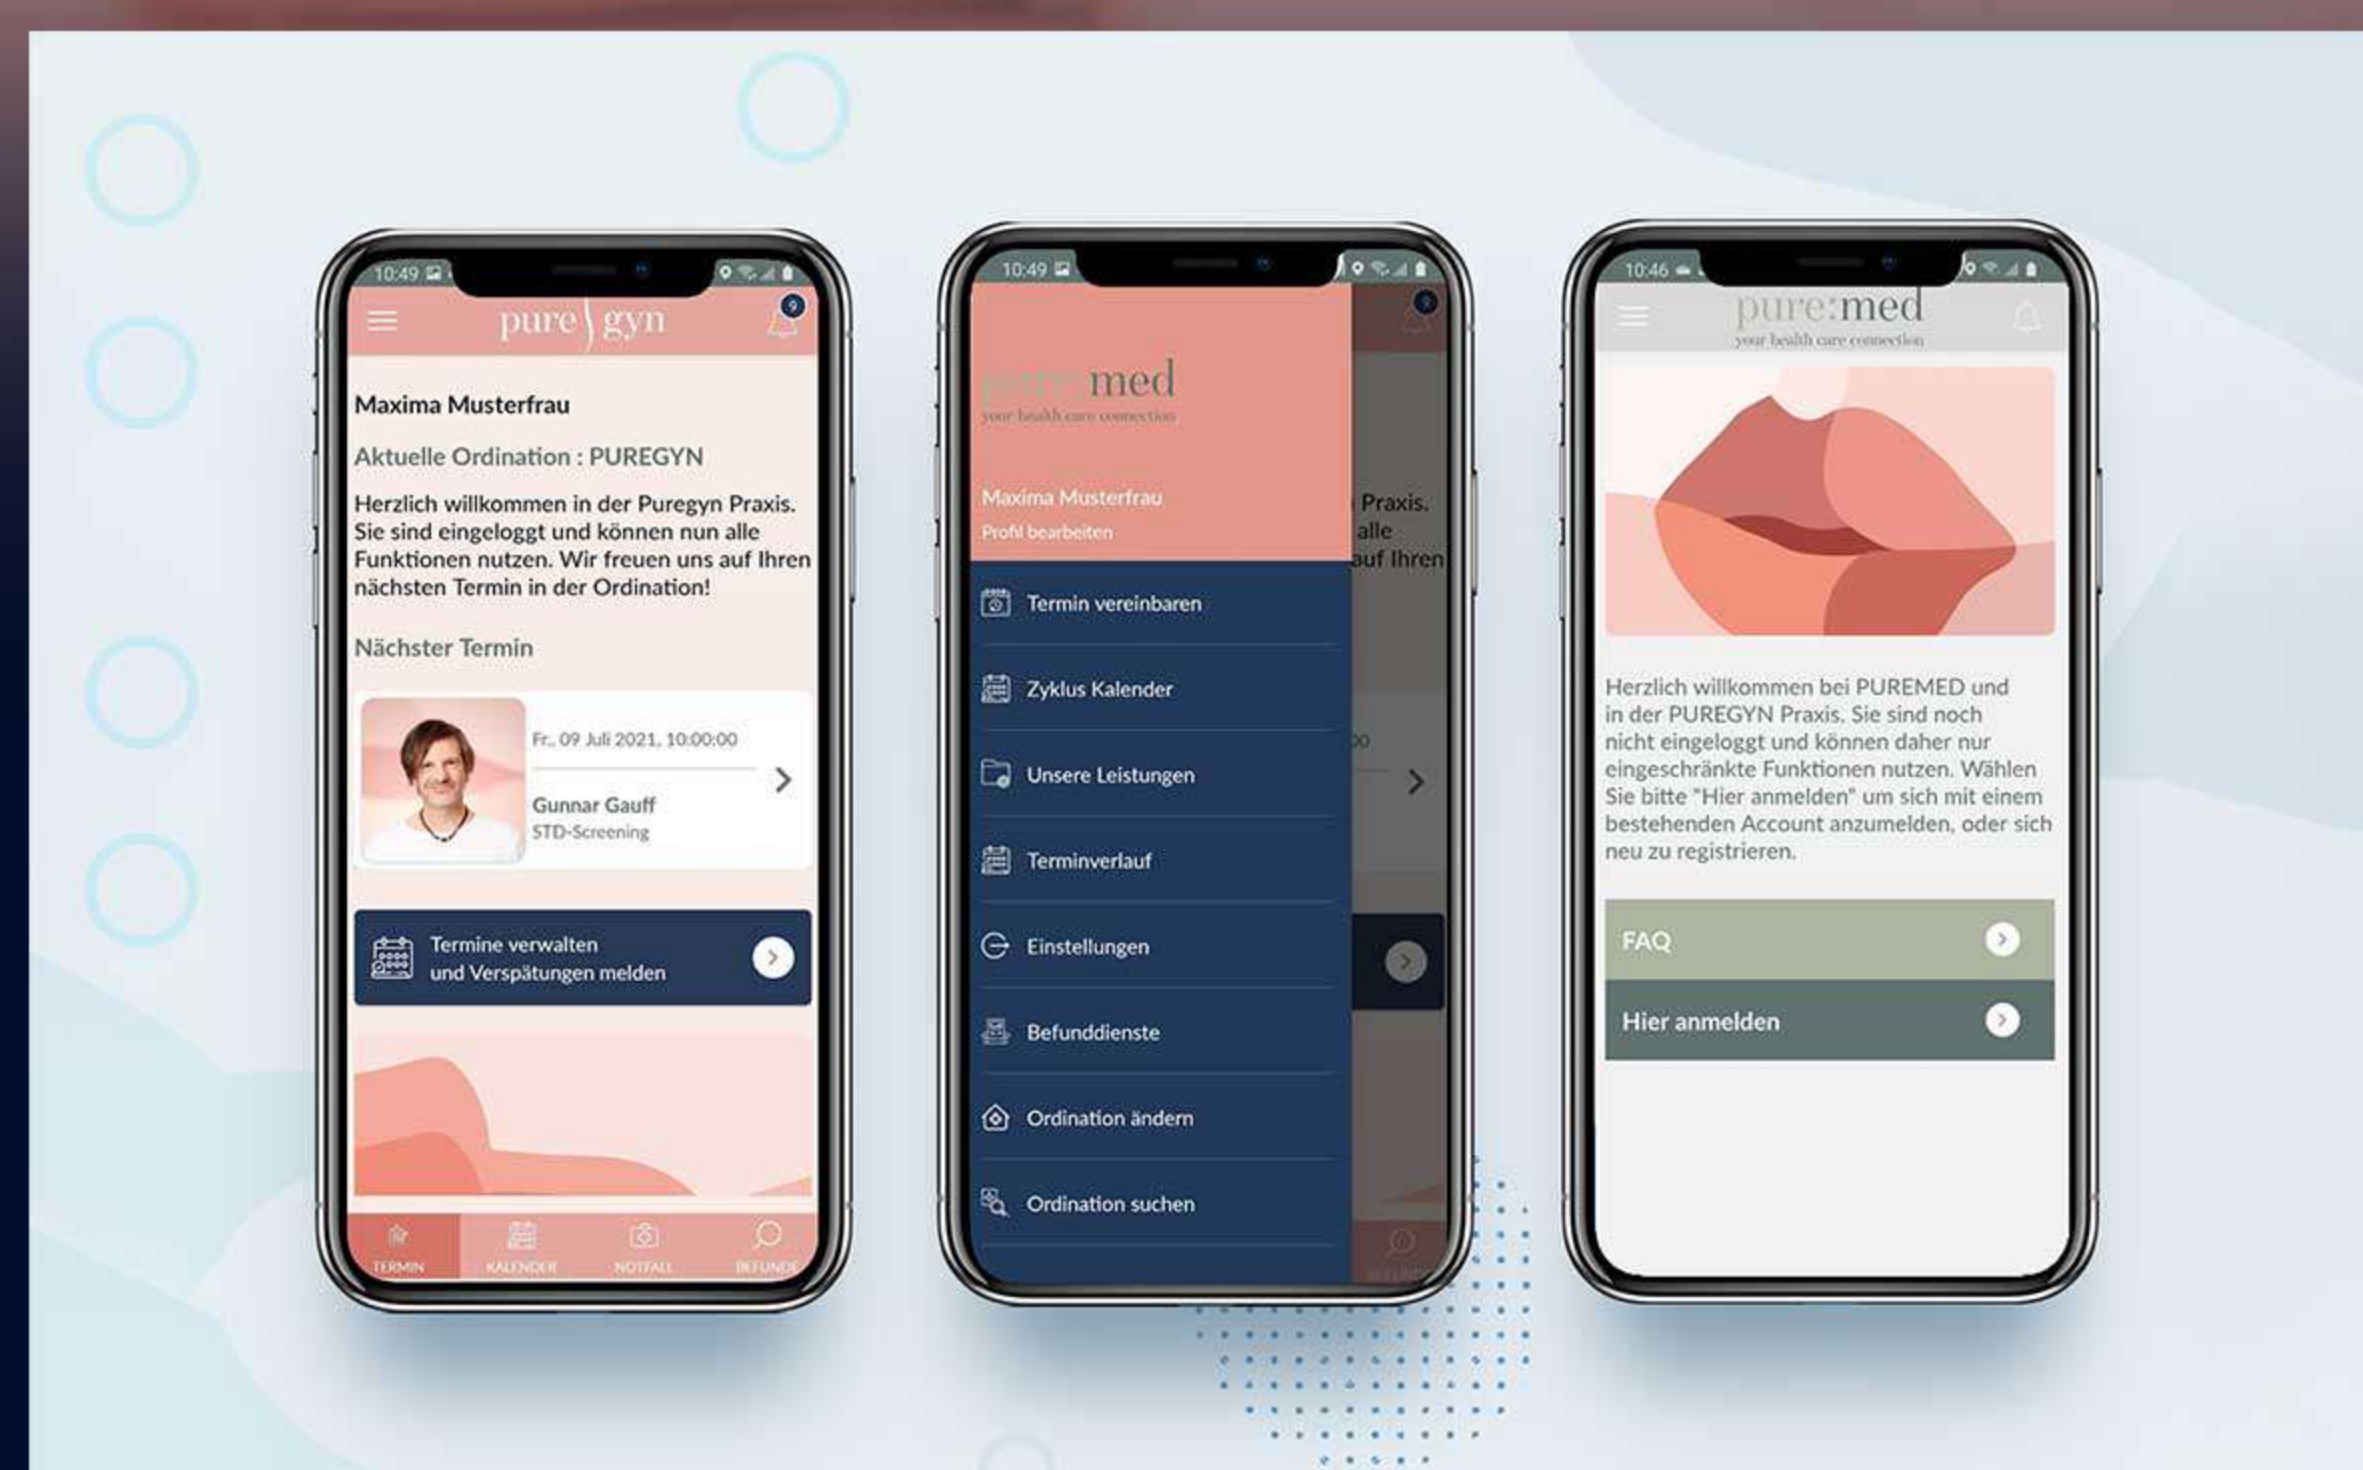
10:49

pure gyn

9

Maxima Musterfrau

Aktuelle Ordination : PUREGYN

Herzlich willkommen in der Puregyn Praxis. Sie sind eingeloggt und können nun alle Funktionen nutzen. Wir freuen uns auf Ihren nächsten Termin in der Ordination!

Nächster Termin

Fr., 09 Juli 2021, 10:00:00

Gunnar Gauff
STD-Screening

Termine verwalten und Verspätungen melden

TERMIN KALENDER NOTFALL BEFUNDE

10:49

pure:med
your health care connection

Maxima Musterfrau
Profil bearbeiten

Termin vereinbaren

Zyklus Kalender

Unsere Leistungen

Terminverlauf

Einstellungen

Befunddienste

Ordination ändern

Ordination suchen

Praxis. alle auf Ihren

10:46

pure:med
your health care connection

Herzlich willkommen bei PUREMED und in der PUREGYN Praxis. Sie sind noch nicht eingeloggt und können daher nur eingeschränkte Funktionen nutzen. Wählen Sie bitte "Hier anmelden" um sich mit einem bestehenden Account anzumelden, oder sich neu zu registrieren.

FAQ

Hier anmelden